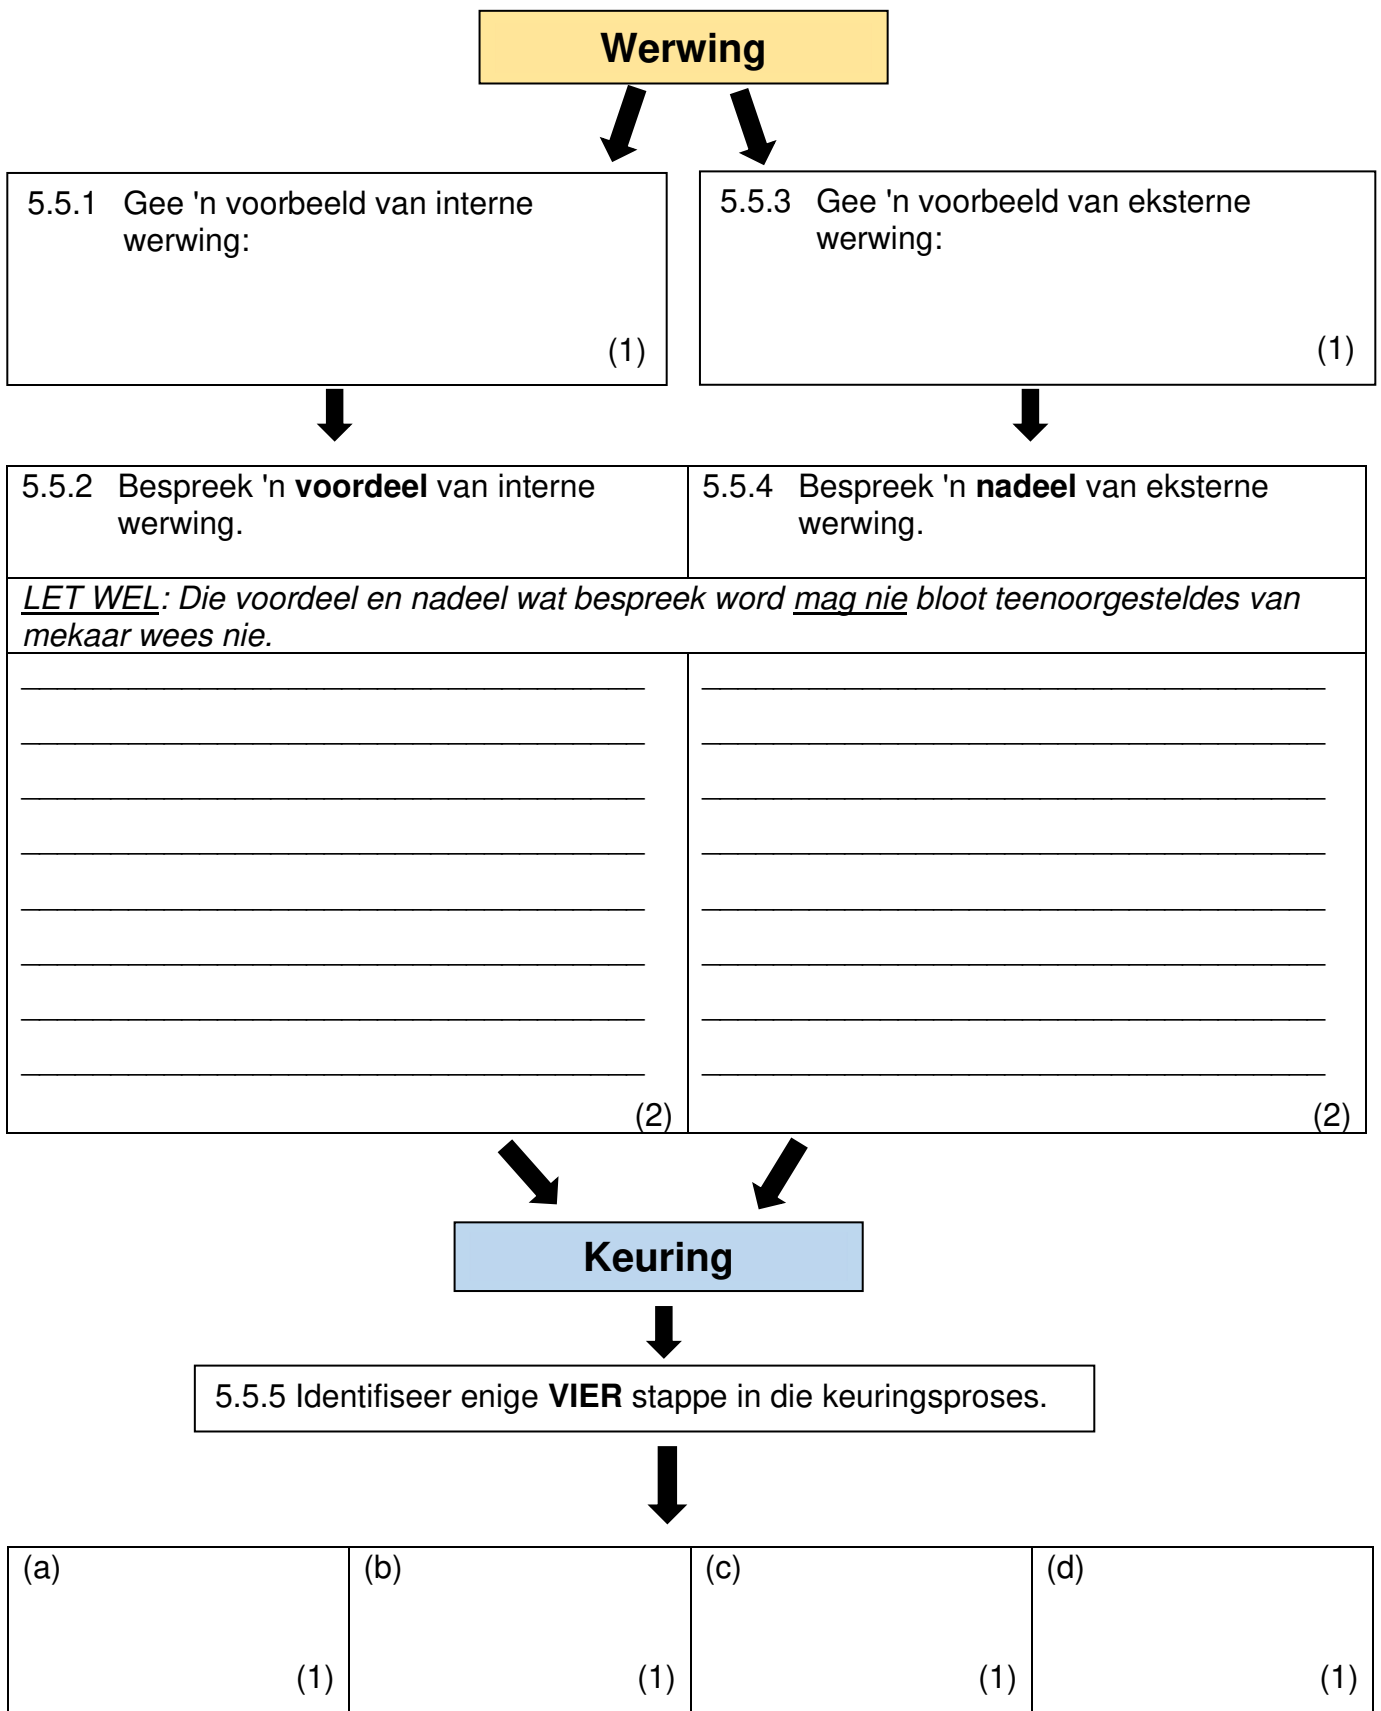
Werwing

5.5.1 Gee 'n voorbeeld van interne werwing:

(1)

5.5.3 Gee 'n voorbeeld van eksterne werwing:

(1)

| 5.5.2 Bespreek 'n **voorbeeld** van interne werwing. | 5.5.4 Bespreek 'n **nadeel** van eksterne werwing. |
|---|---|
| *LET WEL: Die voordeel en nadeel wat bespreek word mag nie bloot teenoorgesteldes van mekaar wees nie.* | |
| ________________________________ ________________________________ ________________________________ ________________________________ ________________________________ ________________________________ ________________________________ ________________________________ (2) | ________________________________ ________________________________ ________________________________ ________________________________ ________________________________ ________________________________ ________________________________ ________________________________ (2) |

Keuring

5.5.5 Identifiseer enige **VIER** stappe in die keuringsproses.

| (a) (1) | (b) (1) | (c) (1) | (d) (1) |
|---|---|---|---|